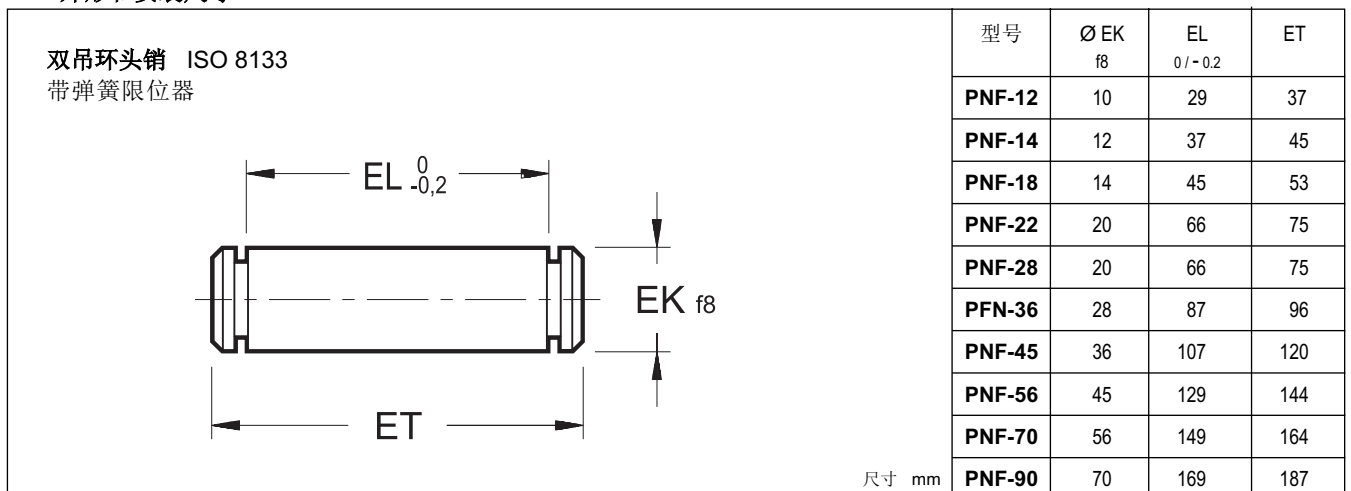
双吊环头销 ISO 8133
带弹簧限位器

$EL^{0}_{-0,2}$

EK f8

ET

尺寸 mm

| 型号 | Ø EK f8 | EL 0 / - 0.2 | ET |
|---|---|---|---|
| PNF-12 | 10 | 29 | 37 |
| PNF-14 | 12 | 37 | 45 |
| PNF-18 | 14 | 45 | 53 |
| PNF-22 | 20 | 66 | 75 |
| PNF-28 | 20 | 66 | 75 |
| PFN-36 | 28 | 87 | 96 |
| PNF-45 | 36 | 107 | 120 |
| PNF-56 | 45 | 129 | 144 |
| PNF-70 | 56 | 149 | 164 |
| PNF-90 | 70 | 169 | 187 |